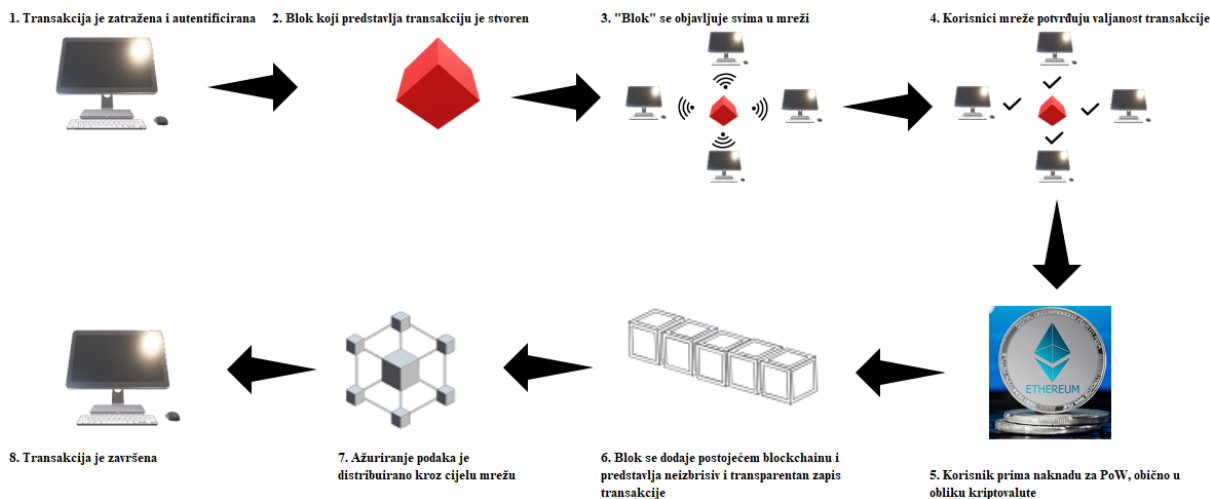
1. Transakcija je zatražena i autentificirana

2. Blok koji predstavlja transakciju je stvoren

3. "Blok" se objavljuje svima u mreži

4. Korisnici mreže potvrđuju valjanost transakcije

ETHEREUM

5. Korisnik prima naknadu za PoW, obično u obliku kriptovalute

6. Blok se dodaje postojećem blockchainu i predstavlja neizbrisiv i transparentan zapis transakcije

7. Ažuriranje podaka je distribuirano kroz cijelu mrežu

8. Transakcija je završena